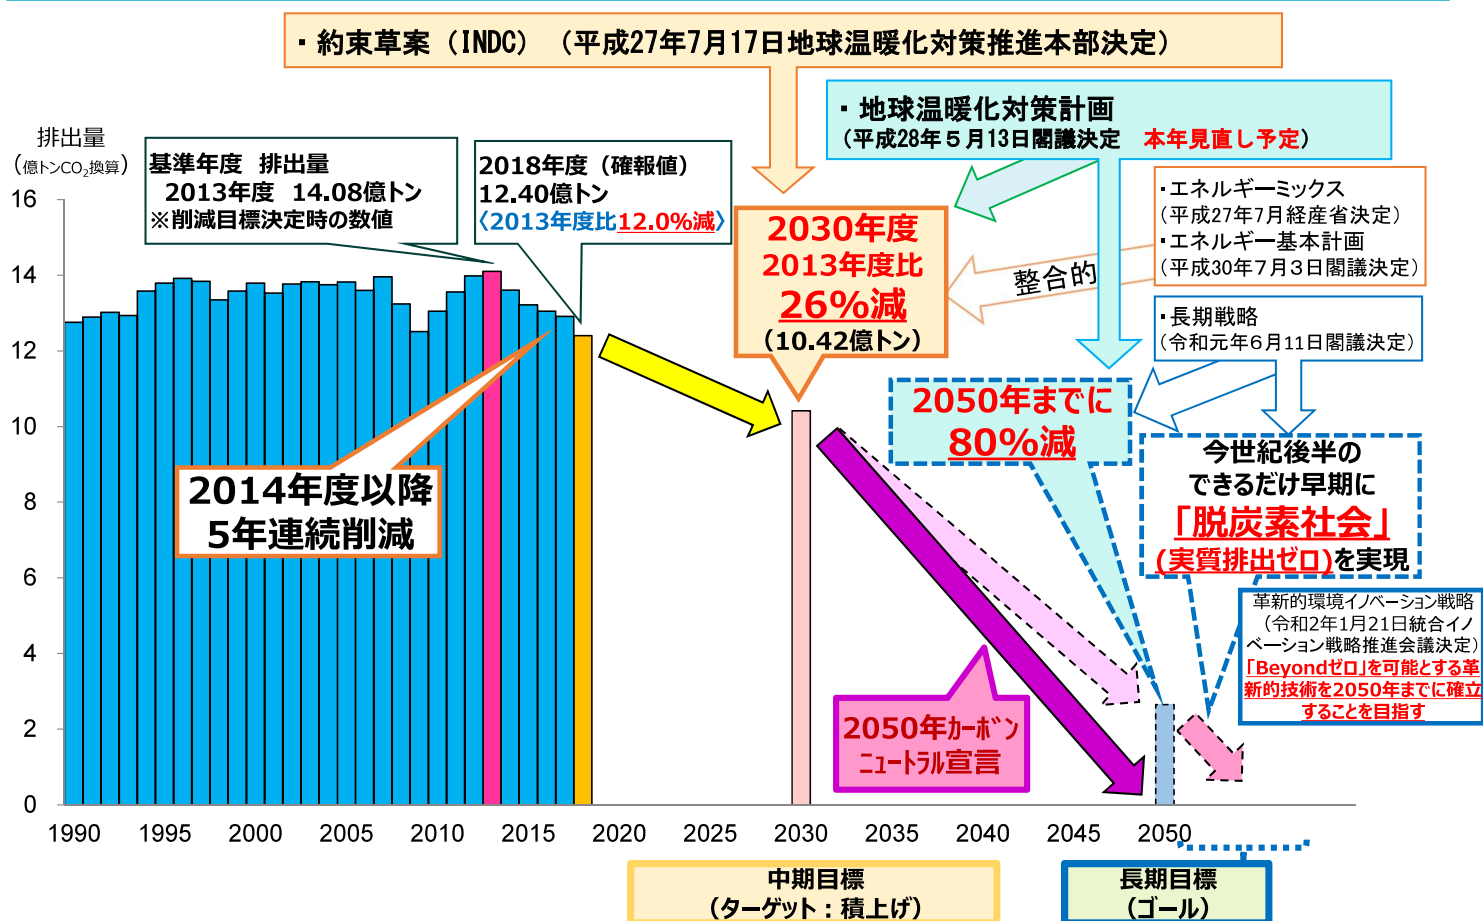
・約束草案（INDC）（平成27年7月17日地球温暖化対策推進本部決定）

・地球温暖化対策計画
（平成28年５月13日閣議決定　本年見直し予定）

排出量
（億トン$CO_2$換算）

基準年度　排出量
2013年度　14.08億トン
※削減目標決定時の数値

2018年度（確報値）
12.40億トン
〈2013年度比12.0%減〉

2030年度
2013年度比
26%減
（10.42億トン）

・エネルギーミックス
（平成27年7月経産省決定）
・エネルギー基本計画
（平成30年7月3日閣議決定）

整合的

・長期戦略
（令和元年6月11日閣議決定）

2050年までに
80%減

今世紀後半の
できるだけ早期に
「脱炭素社会」
（実質排出ゼロ）を実現

2014年度以降
5年連続削減

革新的環境イノベーション戦略
（令和2年1月21日統合イノベーション戦略推進会議決定）
「Beyondゼロ」を可能とする革新的技術を2050年までに確立することを目指す

2050年カーボン
ニュートラル宣言

16
14
12
10
8
6
4
2
0

1990　1995　2000　2005　2010　2015　2020　2025　2030　2035　2040　2045　2050

中期目標
（ターゲット：積上げ）

長期目標
（ゴール）